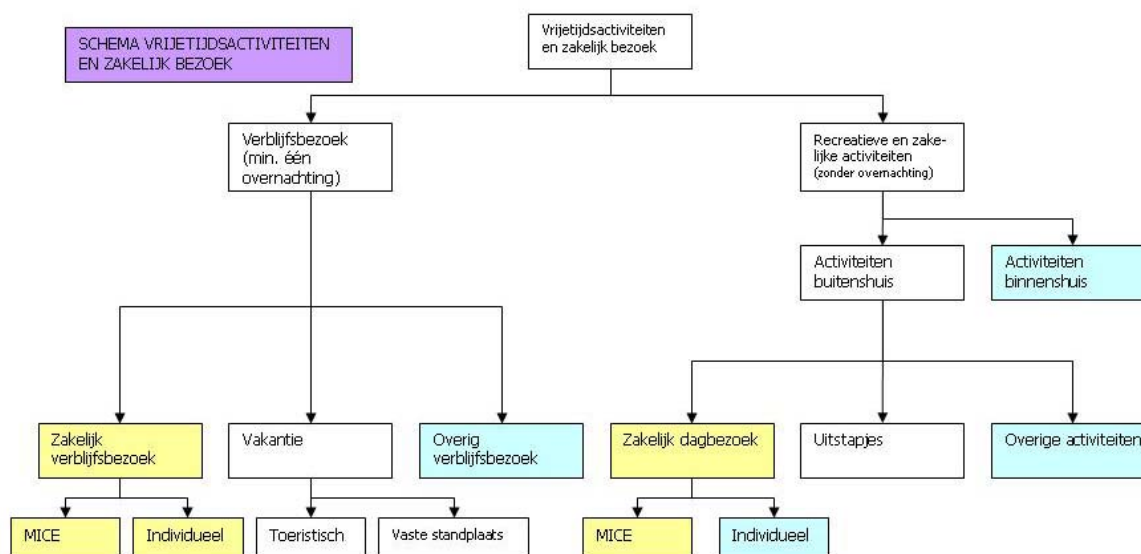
SCHEMA VRIJETIJDSACTIVITEITEN EN ZAKELIJK BEZOEK

Vrijetijdsactiviteiten en zakelijk bezoek

Verblijfsbezoek (min. één overnachting)

Recreatieve en zakelijke activiteiten (zonder overnachting)

Activiteiten buitenshuis

Activiteiten binnenshuis

Zakelijk verblijfsbezoek

Vakantie

Overig verblijfsbezoek

Zakelijk dagbezoek

Uitstapjes

Overige activiteiten

MICE

Individueel

Toeristisch

Vaste standplaats

MICE

Individueel